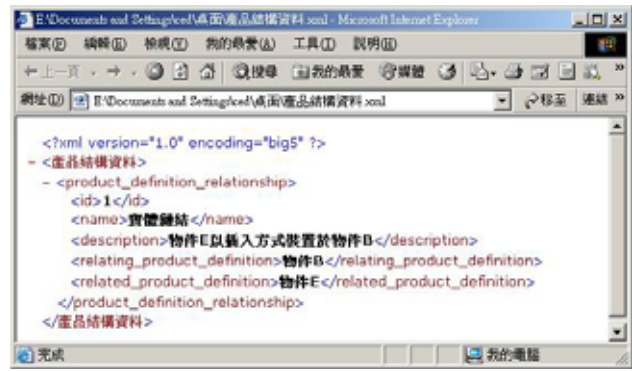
E:\Documents and Settings\ced\桌面\產品結構資料.xml - Microsoft Internet Explorer

檔案(F) 編輯(E) 檢視(V) 我的最愛(A) 工具(T) 說明(H)

上一頁 · → · 搜尋 我的最愛 媒體

網址(D) E:\Documents and Settings\ced\桌面\產品結構資料.xml 移至 連結 »

<?xml version="1.0" encoding="big5" ?>
- <產品結構資料>
- <product_definition_relationship>
<id>1</id>
<name>實體鏈結</name>
<description>物件E以插入方式裝置於物件B</description>
<relating_product_definition>物件B</relating_product_definition>
<related_product_definition>物件E</related_product_definition>
</product_definition_relationship>
</產品結構資料>

完成 我的電腦